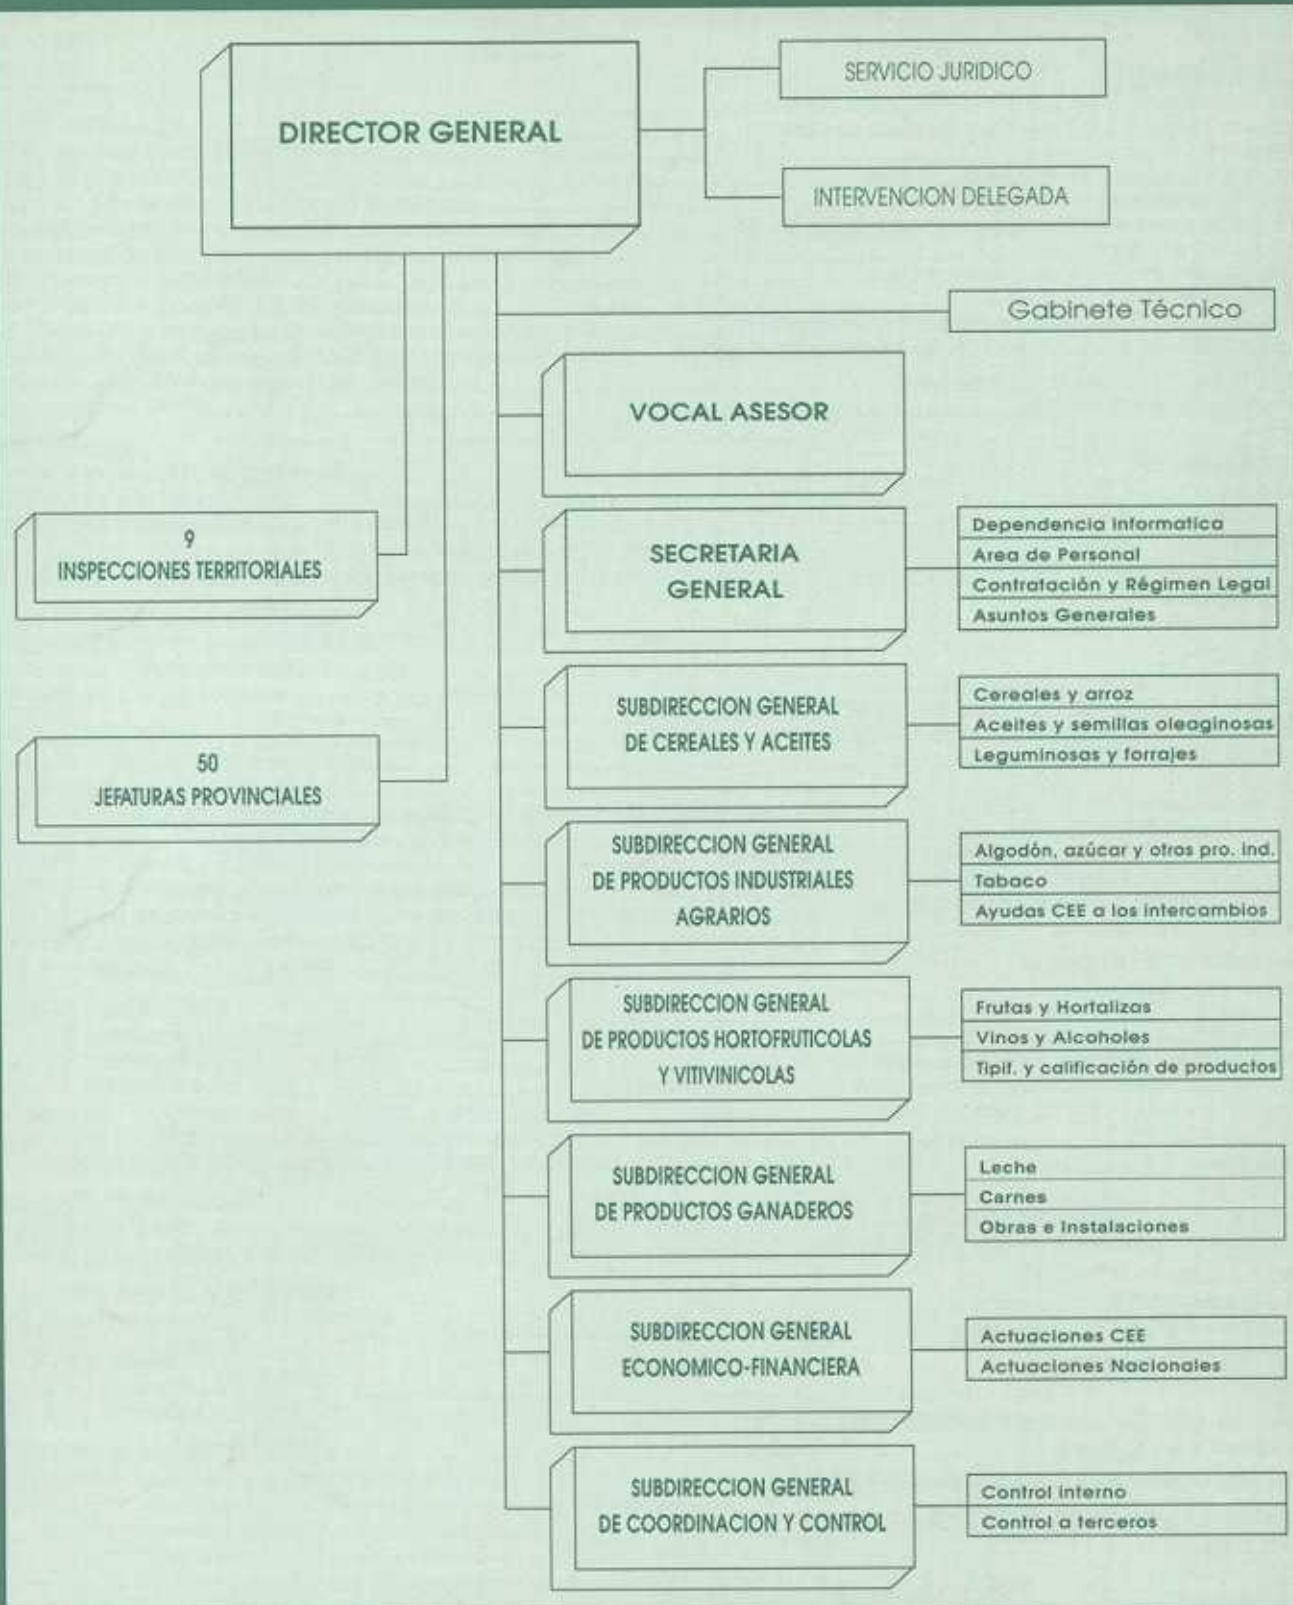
DIRECTOR GENERAL

SERVICIO JURIDICO

INTERVENCION DELEGADA

Gabinete Técnico

VOCAL ASESOR

9
INSPECCIONES TERRITORIALES

SECRETARIA GENERAL

Dependencia Informatica
Area de Personal
Contratación y Régimen Legal
Asuntos Generales

50
JEFATURAS PROVINCIALES

SUBDIRECCION GENERAL DE CEREALES Y ACEITES

Cereales y arroz
Aceites y semillas oleaginosas
Leguminosas y forrajes

SUBDIRECCION GENERAL DE PRODUCTOS INDUSTRIALES AGRARIOS

Algodón, azúcar y otros pro. ind.
Tabaco
Ayudas CEE a los intercambios

SUBDIRECCION GENERAL DE PRODUCTOS HORTOFRUTICOLAS Y VITIVINICOLAS

Frutas y Hortalizas
Vinos y Alcoholes
Tipif. y calificación de productos

SUBDIRECCION GENERAL DE PRODUCTOS GANADEROS

Leche
Carnes
Obras e Instalaciones

SUBDIRECCION GENERAL ECONOMICO-FINANCIERA

Actuaciones CEE
Actuaciones Nacionales

SUBDIRECCION GENERAL DE COORDINACION Y CONTROL

Control interno
Control a terceros